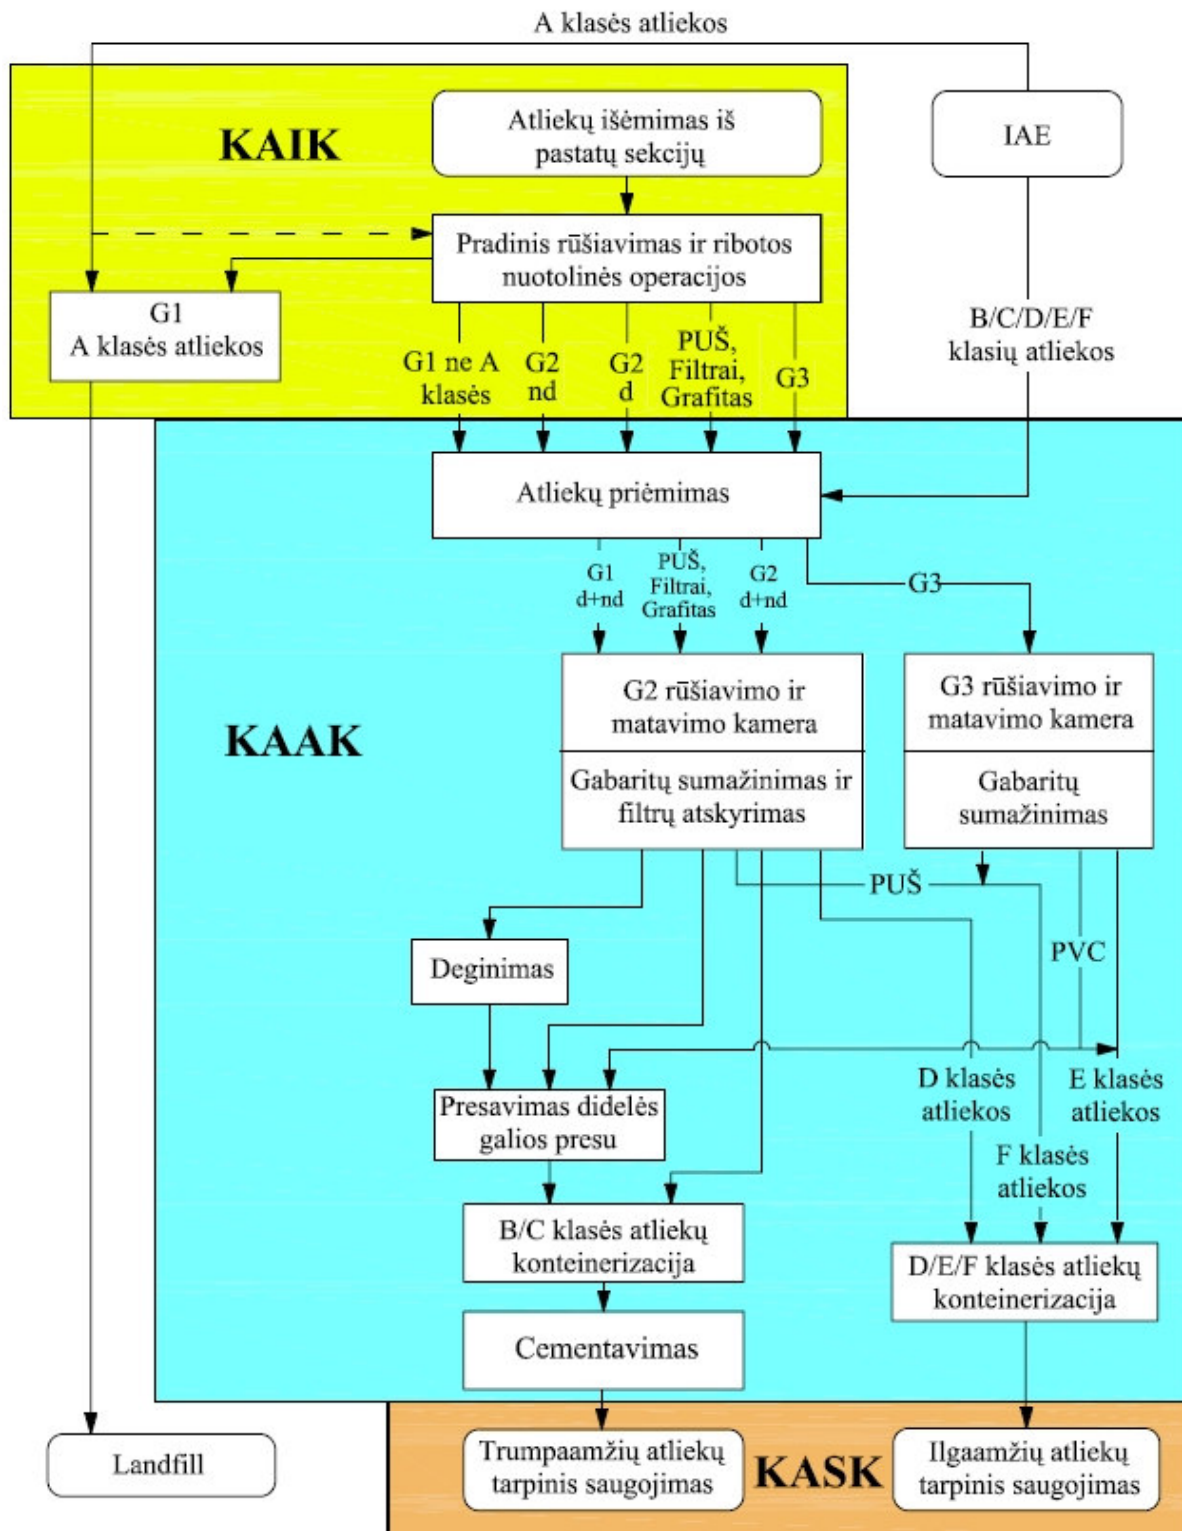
A klasės atliekos

KAIK

Atliekų išėmimas iš pastatų sekcijų

IAE

Pradinis rūšiavimas ir ribotos nuotolinės operacijos

G1
A klasės atliekos

B/C/D/E/F klasių atliekos

G1 ne A klasės

G2 nd

G2 d

PUŠ, Filtrai, Grafitas

G3

Atliekų priėmimas

G1 d+nd

PUŠ, Filtrai, Grafitas

G2 d+nd

G3

KAAK

G2 rūšiavimo ir matavimo kamera

Gabaritų sumažinimas ir filtrų atskyrimas

G3 rūšiavimo ir matavimo kamera

Gabaritų sumažinimas

PUŠ

PVC

Deginimas

D klasės atliekos

E klasės atliekos

Presavimas didelės galios presu

F klasės atliekos

B/C klasės atliekų konteinerizacija

D/E/F klasės atliekų konteinerizacija

Cementavimas

Landfill

Trumpaamžių atliekų tarpinis saugojimas

KASK

Ilgaamžių atliekų tarpinis saugojimas